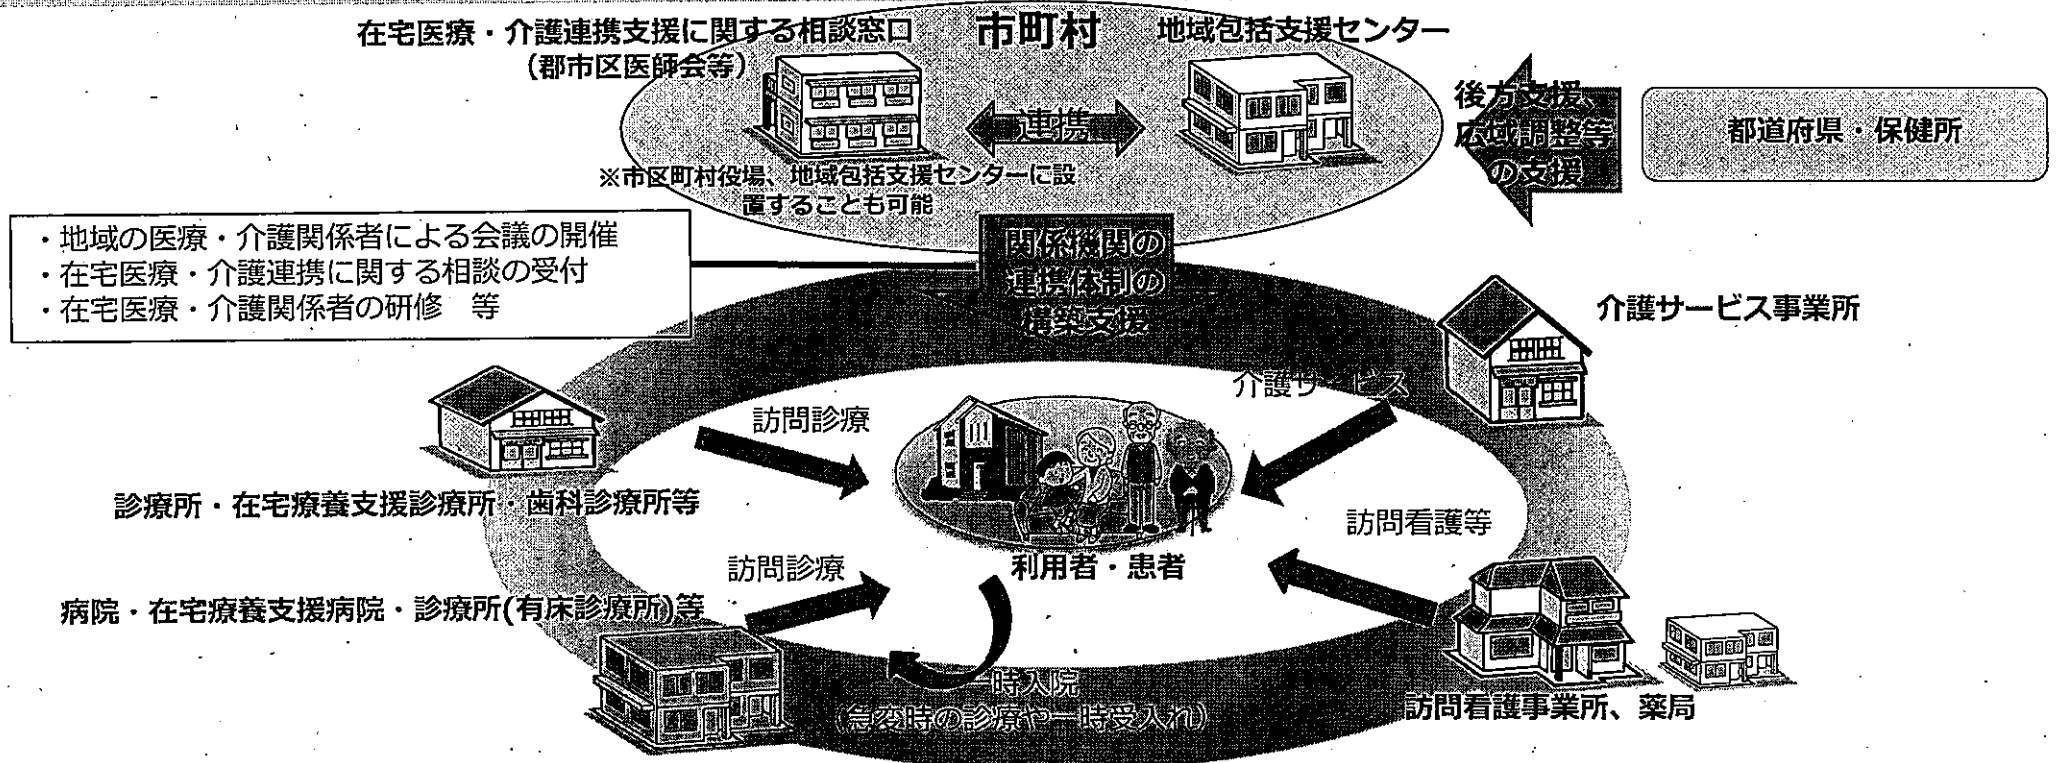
在宅医療・介護連携支援に関する相談窓口
（郡市区医師会等）

市町村

地域包括支援センター

連携

※市区町村役場、地域包括支援センターに設置することも可能

後方支援、広域調整等の支援

都道府県・保健所

・地域の医療・介護関係者による会議の開催
・在宅医療・介護連携に関する相談の受付
・在宅医療・介護関係者の研修　等

関係機関の連携体制の構築支援

介護サービス事業所

介護サービス

訪問診療

診療所・在宅療養支援診療所・歯科診療所等

訪問看護等

訪問診療

利用者・患者

病院・在宅療養支援病院・診療所(有床診療所)等

一時入院
（急変時の診療や一時受入れ）

訪問看護事業所、薬局